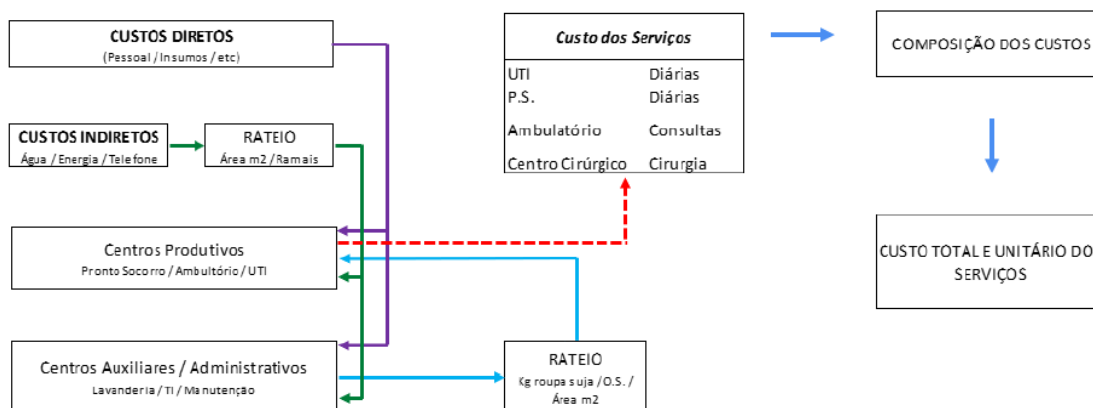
CUSTOS DIRETOS
(Pessoal / Insumos / etc)

CUSTOS INDIRETOS
Água / Energia / Telefone

RATEIO
Área m2 / Ramais

Centros Produtivos
Pronto Socorro / Ambultório / UTI

Centros Auxiliares / Administrativos
Lavanderia / TI / Manutenção

RATEIO
Kg roupa suja / O.S. / Área m2

Custo dos Serviços

| UTI | Diárias |
|---|---|
| P.S. | Diárias |
| Ambulatório | Consultas |
| Centro Cirúrgico | Cirurgia |

COMPOSIÇÃO DOS CUSTOS

CUSTO TOTAL E UNITÁRIO DO SERVIÇOS